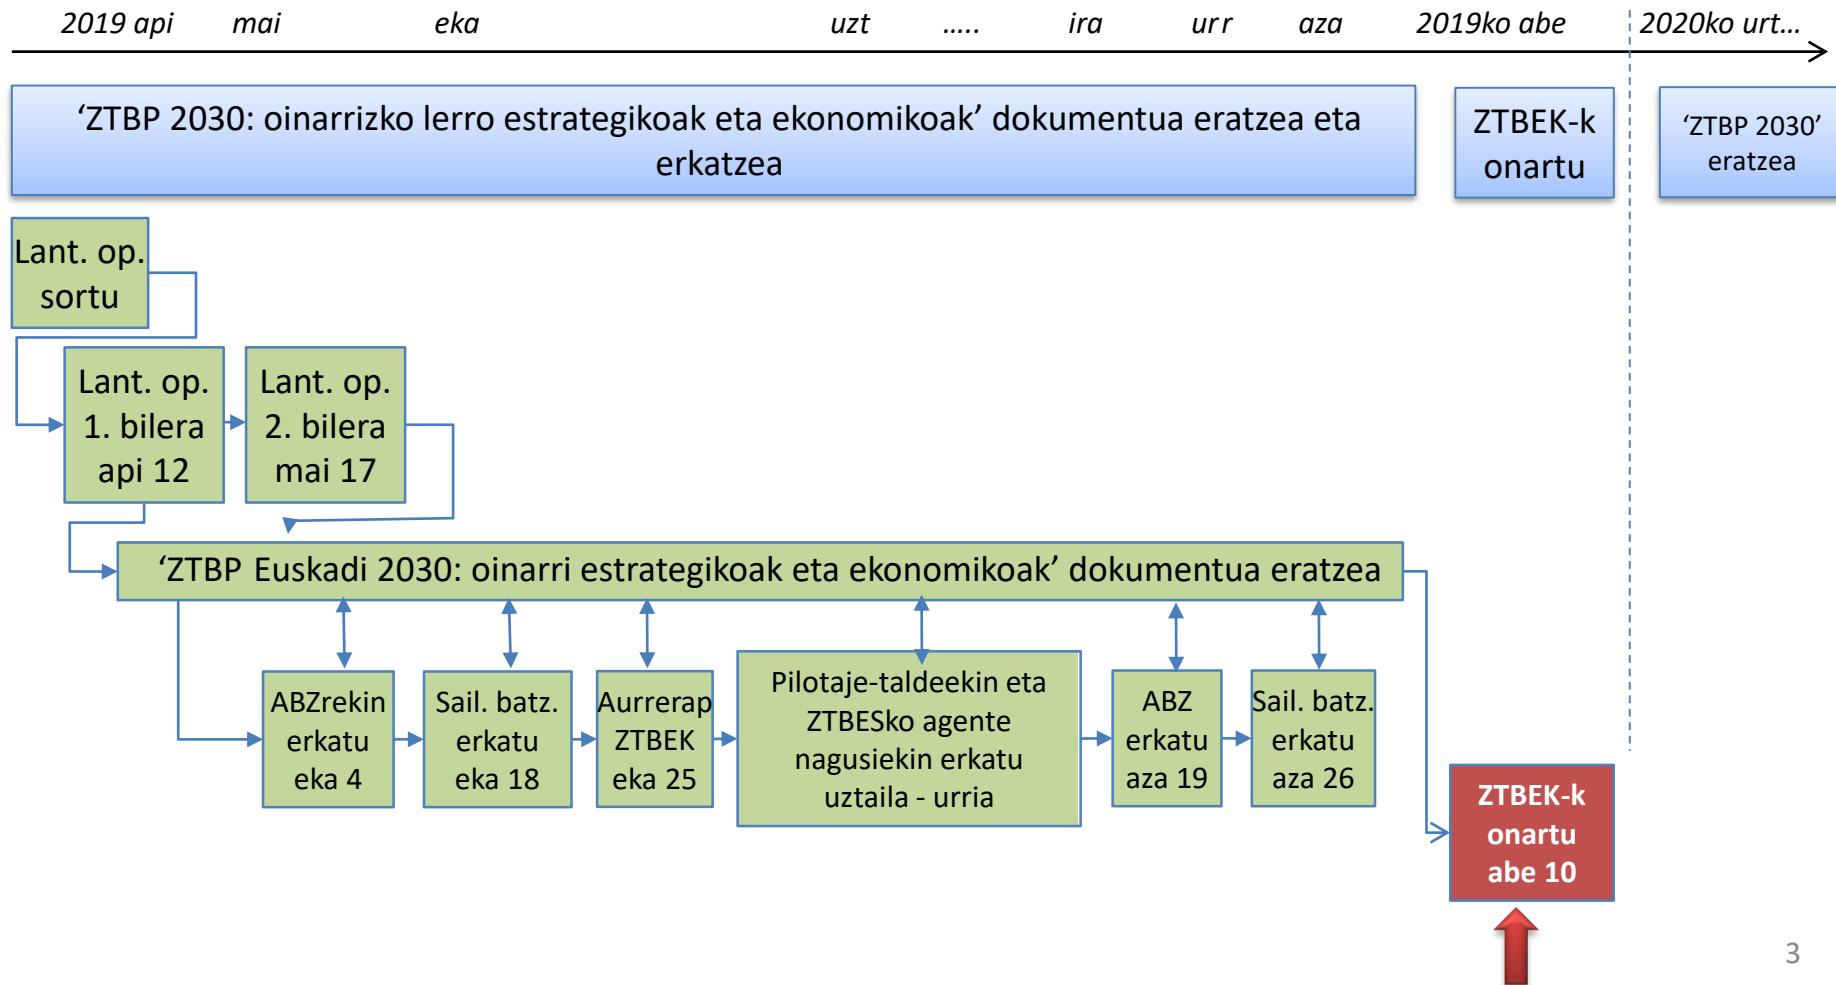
2019 api mai eka uzt ..... ira urr aza 2019ko abe 2020ko urt...

‘ZTBP 2030: oinarrizko lerro estrategikoak eta ekonomikoak’ dokumentua eratzea eta erkatzea

ZTBEK-k onartu

‘ZTBP 2030’ eratzea

Lant. op. sortu

Lant. op. 1. bilera api 12

Lant. op. 2. bilera mai 17

‘ZTBP Euskadi 2030: oinarri estrategikoak eta ekonomikoak’ dokumentua eratzea

ABZrekin erkatu eka 4

Sail. batz. erkatu eka 18

Aurrerap ZTBEK eka 25

Pilotaje-taldeekin eta ZTBESko agente nagusiekin erkatu uztaila - urria

ABZ erkatu aza 19

Sail. batz. erkatu aza 26

ZTBEK-k onartu abe 10

3